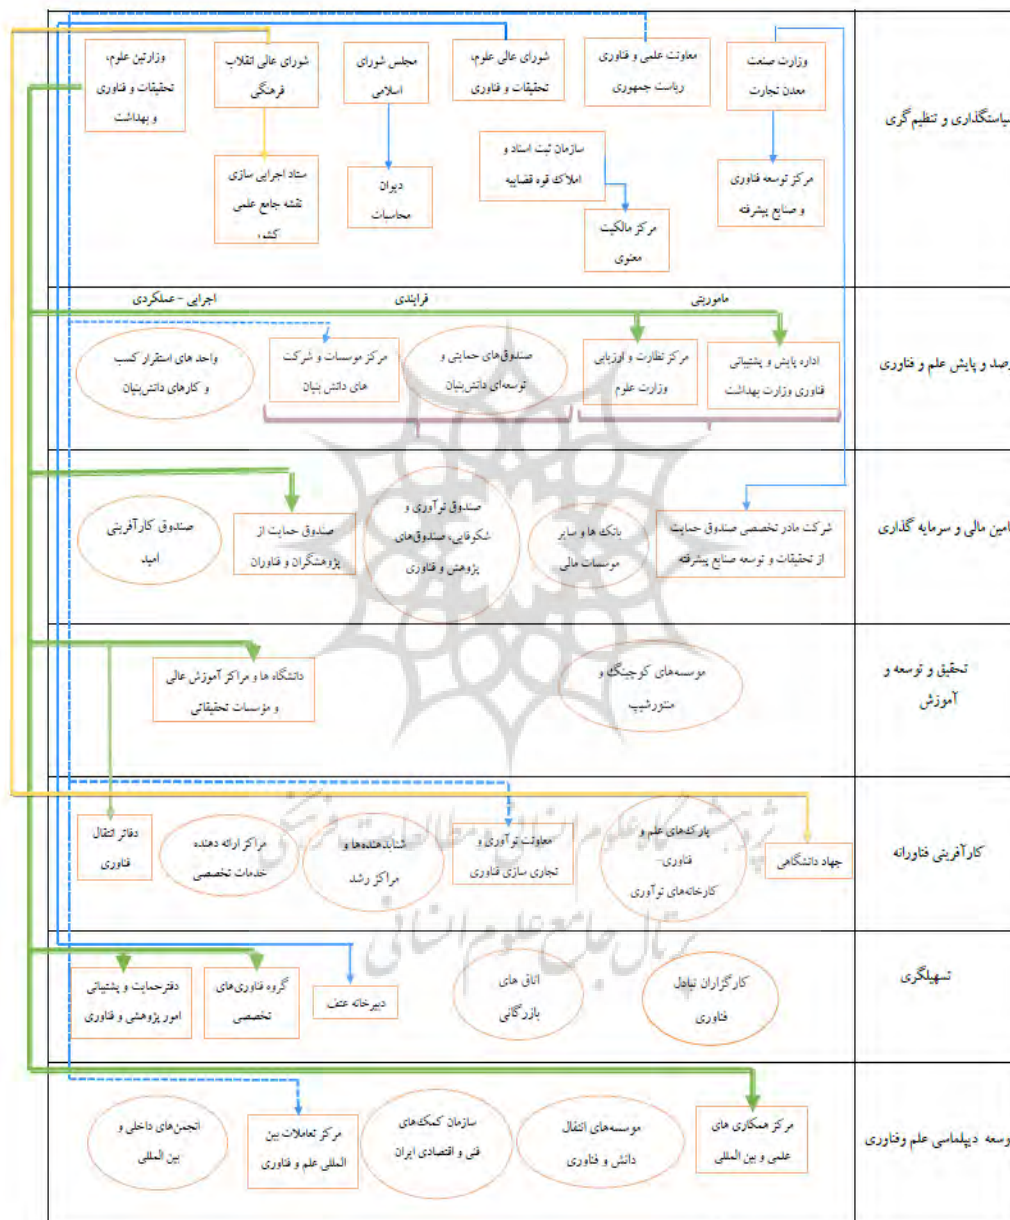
سیاستگذاری و تنظیم گری

وزارتین علوم، تحقیقات و فناوری و بهداشت

شورای عالی انقلاب فرهنگی

مجلس شورای اسلامی

شورای عالی علوم، تحقیقات و فناوری

معاونت علمی و فناوری ریاست جمهوری

وزارت صنعت معدن تجارت

ستاد اجرایی سازی نقشه جامع علمی کشور

دیوان محاسبات

سازمان ثبت اسناد و املاک قوه قضاییه

مرکز مالکیت معنوی

مرکز توسعه فناوری و صنایع پیشرفته

رصد و پایش علم و فناوری

اجرایی - عملکردی

فرایندی

ماموریتی

واحد های استقرار کسب و کارهای دانش‌بنیان

مرکز موسسات و شرکت های دانش بنیان

صندوق‌های حمایتی و توسعه‌ای دانش‌بنیان

مرکز نظارت و ارزیابی وزارت علوم

اداره پایش و پشتیبانی فناوری وزارت بهداشت

تامین مالی و سرمایه گذاری

صندوق کارآفرینی امید

صندوق حمایت از پژوهشگران و فناوران

صندوق نوآوری و شکوفایی، صندوق‌های پژوهش و فناوری

بانک ها و سایر موسسات مالی

شرکت مادر تخصصی صندوق حمایت از تحقیقات و توسعه صنایع پیشرفته

تحقیق و توسعه و آموزش

دانشگاه ها و مراکز آموزش عالی و مؤسسات تحقیقاتی

موسسه‌های کوچینگ و منتورشیپ

کارآفرینی فناورانه

دفاتر انتقال فناوری

مراکز ارائه دهنده خدمات تخصصی

شتابدهنده‌ها و مراکز رشد

معاونت نوآوری و تجاری سازی فناوری

پارک‌های علم و فناوری- کارخانه‌های نوآوری

جهاد دانشگاهی

تسهیلگری

دفترحمایت و پشتیبانی امور پژوهشی و فناوری

گروه فناوری‌های تخصصی

دبیرخانه عتف

اتاق های بازرگانی

کارگزاران تبادل فناوری

توسعه دیپلماسی علم وفناوری

انجمن‌های داخلی و بین المللی

مرکز تعاملات بین المللی علم و فناوری

سازمان کمک‌های فنی و اقتصادی ایران

موسسه‌های انتقال دانش و فناوری

مرکز همکاری های علمی و بین المللی

پژوهشگاه علوم انسانی و مطالعات فرهنگی
پرتال جامع علوم انسانی